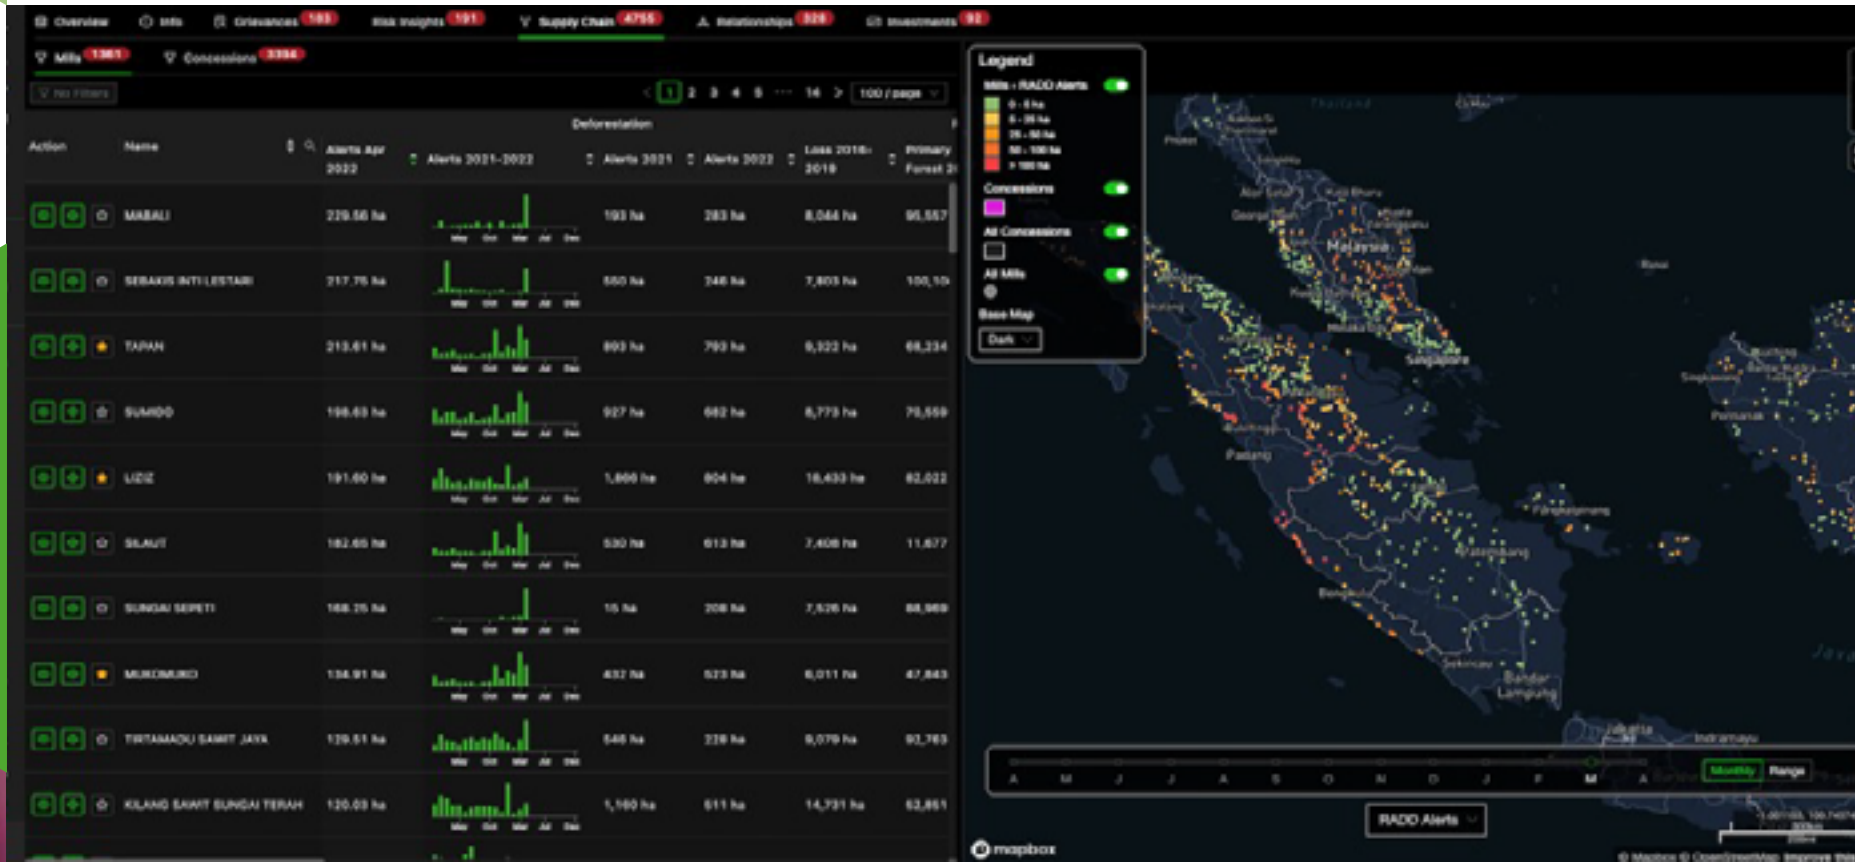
Overview | Info | Grievances 103 | Risk Insights 191 | Supply Chain 4755 | Relationships 328 | Investments 92

Mills 1361 | Concessions 3394

No Filters

< 1 2 3 4 5 ··· 14 > 100 / page

Deforestation

| Action | Name | Alerts Apr 2022 | Alerts 2021-2022 | Alerts 2021 | Alerts 2022 | Loss 2016-2019 | Primary Forest 2( |
|---|---|---|---|---|---|---|---|
| | MABALI | 229.56 ha | May Oct Mar Jul Dec | 193 ha | 283 ha | 8,044 ha | 95,557 |
| | SEBAKIS INTI LESTARI | 217.75 ha | May Oct Mar Jul Dec | 550 ha | 246 ha | 7,803 ha | 100,10( |
| | TAPAN | 213.61 ha | May Oct Mar Jul Dec | 893 ha | 793 ha | 9,322 ha | 68,234 |
| | SUMIDO | 198.63 ha | May Oct Mar Jul Dec | 927 ha | 682 ha | 8,773 ha | 70,559 |
| | LIDIZ | 191.60 ha | May Oct Mar Jul Dec | 1,800 ha | 804 ha | 18,433 ha | 62,022 |
| | SILAUT | 182.65 ha | May Oct Mar Jul Dec | 530 ha | 613 ha | 7,408 ha | 11,677 |
| | SUNGAI SEPETI | 168.25 ha | May Oct Mar Jul Dec | 15 ha | 208 ha | 7,526 ha | 88,989 |
| | MUKOMUKO | 134.91 ha | May Oct Mar Jul Dec | 432 ha | 523 ha | 6,011 ha | 47,843 |
| | TIRTAMADU SAWIT JAYA | 129.51 ha | May Oct Mar Jul Dec | 546 ha | 228 ha | 9,079 ha | 93,763 |
| | KILANG SAWIT SUNGAI TERAH | 120.03 ha | May Oct Mar Jul Dec | 1,160 ha | 611 ha | 14,731 ha | 62,851 |

Legend
Mills - RADD Alerts
0 - 5 ha
5 - 25 ha
25 - 50 ha
50 - 100 ha
> 100 ha
Concessions
All Concessions
All Mills
Base Map
Dark

Thailand
Malaysia
Singapore
Padang
Palembang
Bengkulu
Bandar Lampung
Jakarta
Indramayu
Pontianak
Java

A M J J A S O N D J F M A
Monthly Range
RADD Alerts
mapbox
© Mapbox © OpenStreetMap Improve this map